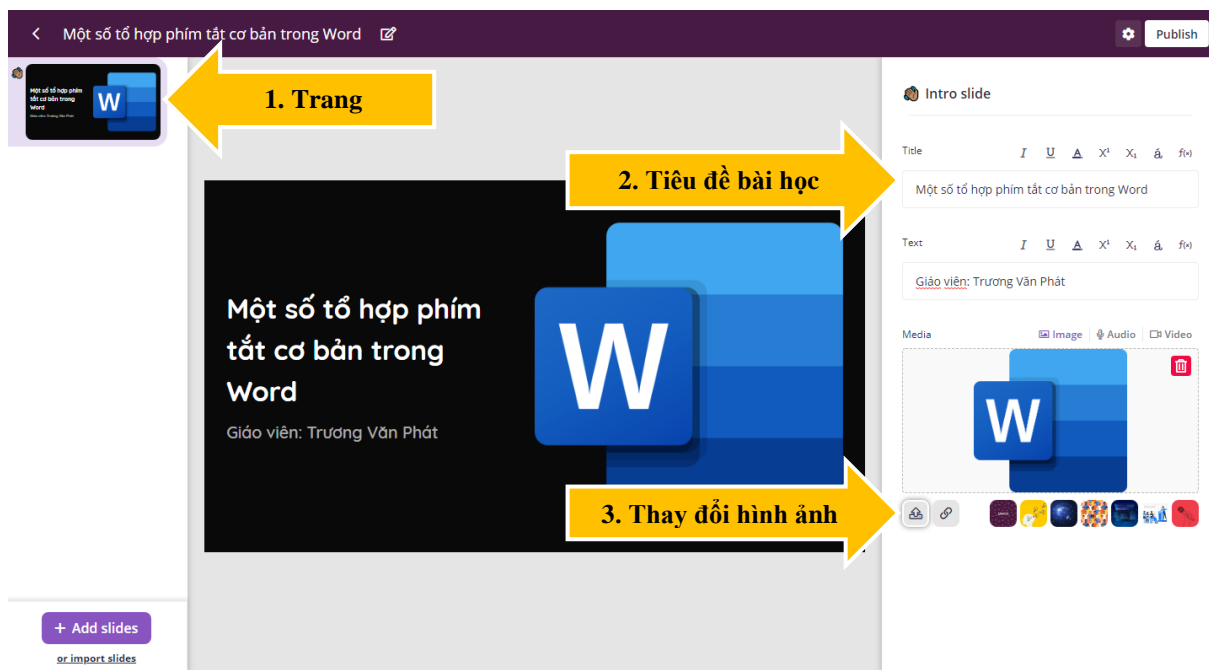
Một số tổ hợp phím tắt cơ bản trong Word

Publish

Một số tổ hợp phím tắt cơ bản trong Word
Giáo viên: Trương Văn Phát

W

1. Trang

Intro slide

Title

I U A X¹ X₁ á f(x)

2. Tiêu đề bài học

Một số tổ hợp phím tắt cơ bản trong Word

Text

I U A X¹ X₁ á f(x)

Giáo viên: Trương Văn Phát

Một số tổ hợp phím tắt cơ bản trong Word

Giáo viên: Trương Văn Phát

W

Media

Image Audio Video

W

3. Thay đổi hình ảnh

+ Add slides

or import slides